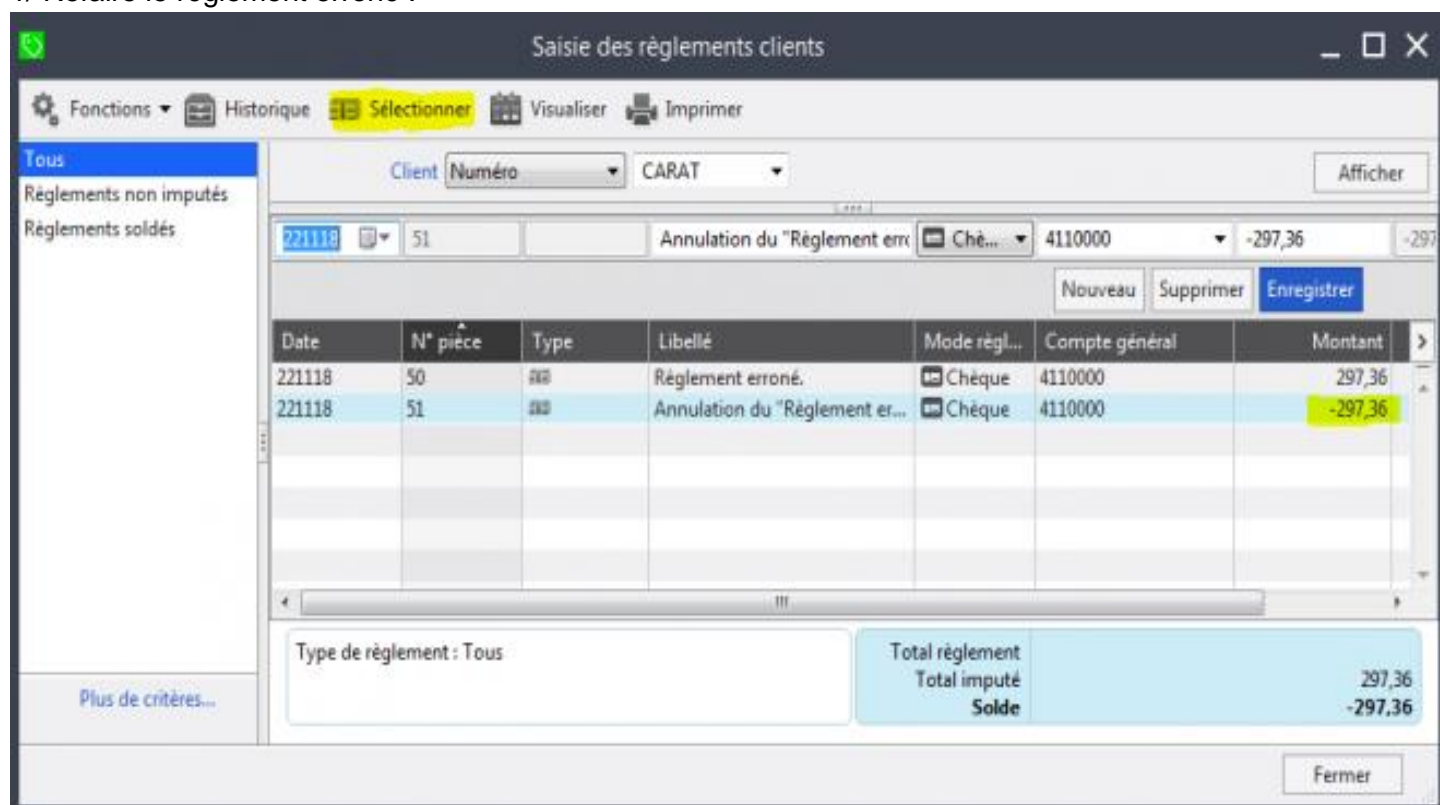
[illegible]

Saisie des règlements clients

Fonctions ▾ Historique Sélectionner Visualiser Imprimer

Tous
Règlements non imputés
Règlements soldés

Client Numéro ▾ CARAT ▾ Afficher

221118 51 Annulation du "Règlement erro Chè... ▾ 4110000 ▾ -297,36 -297

Nouveau Supprimer Enregistrer

| Date | N° pièce | Type | Libellé | Mode régl... | Compte général | Montant |
|---|---|---|---|---|---|---|
| 221118 | 50 | | Règlement erroné. | Chèque | 4110000 | 297,36 |
| 221118 | 51 | | Annulation du "Règlement er... | Chèque | 4110000 | -297,36 |

Type de règlement : Tous

Total règlement
Total imputé 297,36
Solde -297,36

Plus de critères...

Fermer